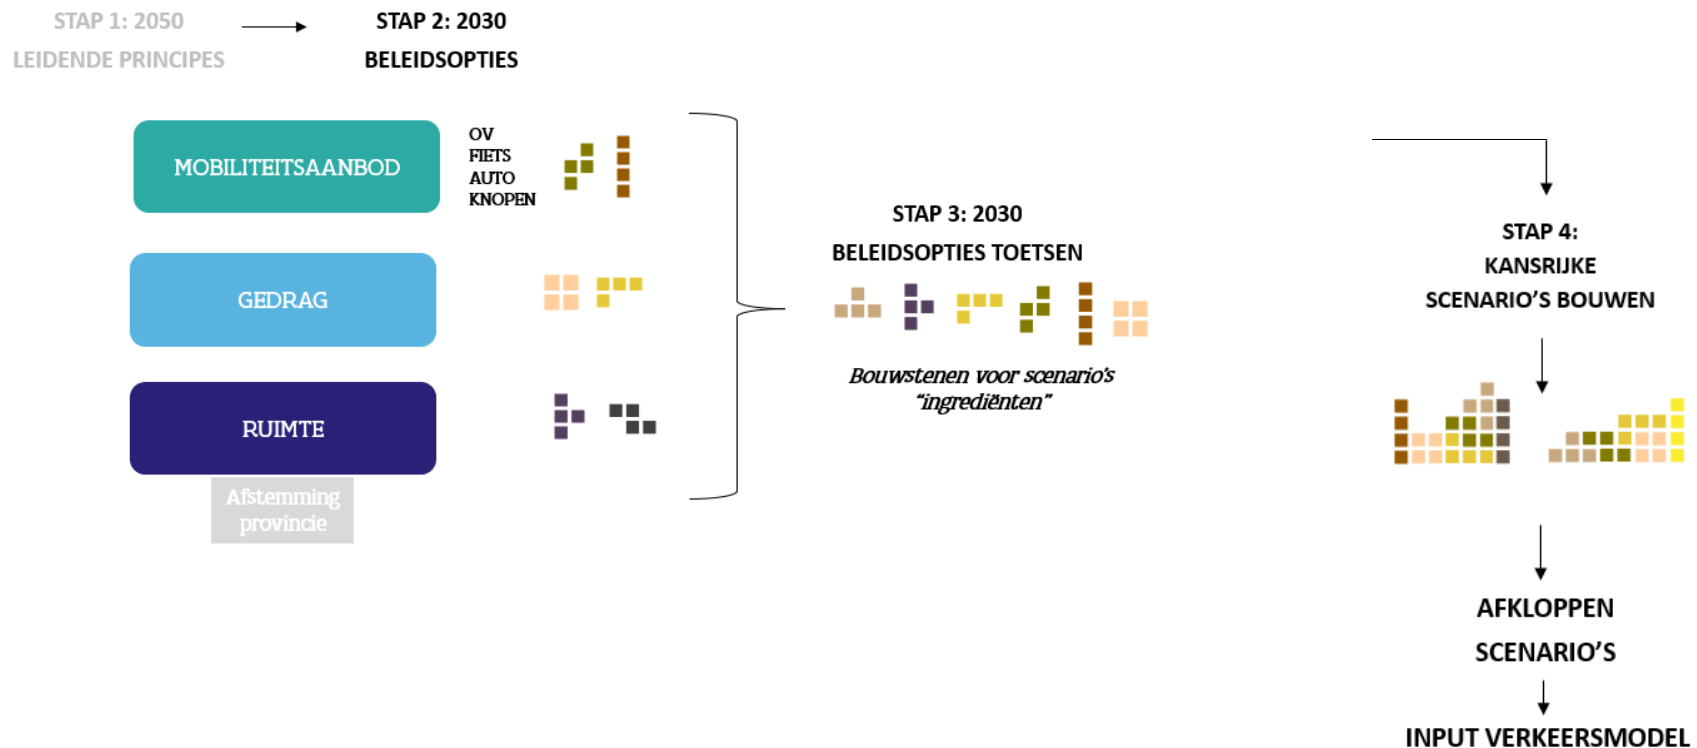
STAP 1: 2050
LEIDENDE PRINCIPES

STAP 2: 2030
BELEIDSOPTIES

MOBILITEITSAANBOD

OV
FIETS
AUTO
KNOPEN

GEDRAG

RUIMTE

Afstemming provincie

STAP 3: 2030
BELEIDSOPTIES TOETSEN

*Bouwstenen voor scenario's "ingrediënten"*

STAP 4:
KANSRIJKE
SCENARIO'S BOUWEN

AFKLOPPEN
SCENARIO'S

INPUT VERKEERSMODEL